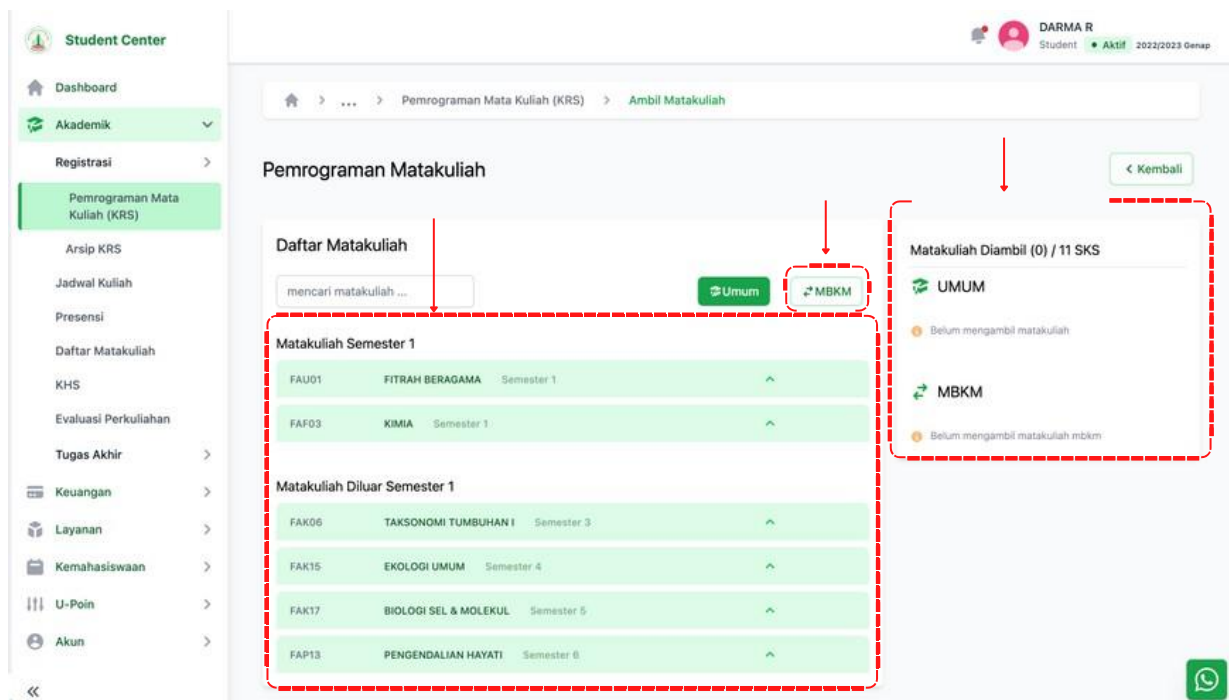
Student Center

Dashboard
Akademik
Registrasi
Pemrograman Mata Kuliah (KRS)
Arsip KRS
Jadwal Kuliah
Presensi
Daftar Matakuliah
KHS
Evaluasi Perkuliahan
Tugas Akhir
Keuangan
Layanan
Kemahasiswaan
U-Poin
Akun
«

DARMA R
Student • Aktif 2022/2023 Genap

> ... > Pemrograman Mata Kuliah (KRS) > Ambil Matakuliah

Pemrograman Matakuliah

< Kembali

Daftar Matakuliah

mencari matakuliah ...

Umum
MBKM

Matakuliah Semester 1

FAU01 FITRAH BERAGAMA Semester 1
FAF03 KIMIA Semester 1

Matakuliah Diluar Semester 1

FAK06 TAKSONOMI TUMBUHAN I Semester 3
FAK15 EKOLOGI UMUM Semester 4
FAK17 BIOLOGI SEL & MOLEKUL Semester 5
FAP13 PENGENDALIAN HAYATI Semester 6

Matakuliah Diambil (0) / 11 SKS

UMUM
Belum mengambil matakuliah

MBKM
Belum mengambil matakuliah mbkm